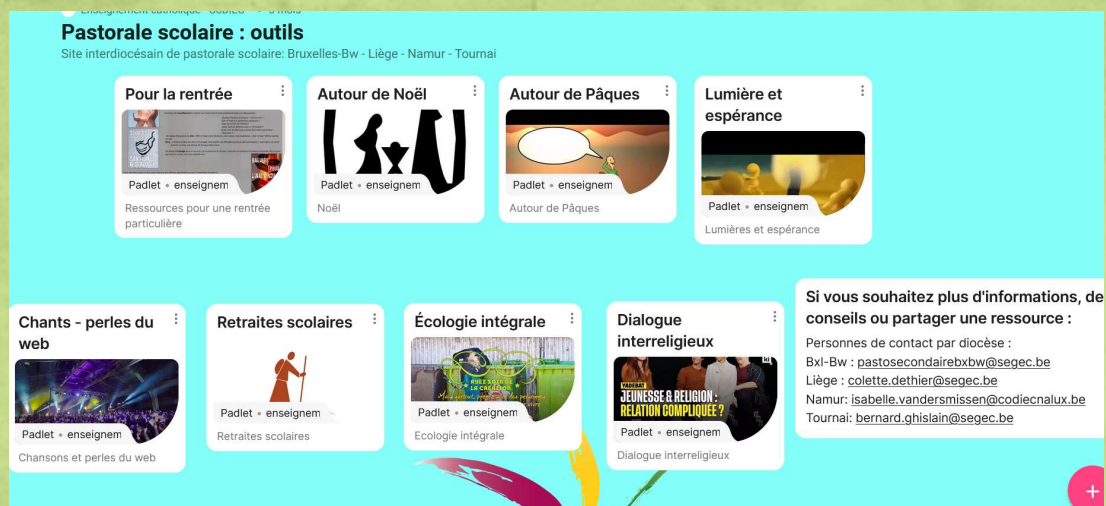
Enseignement catholique - SeGEC • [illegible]

Pastorale scolaire : outils
Site interdiocésain de pastorale scolaire: Bruxelles-Bw - Liège - Namur - Tournai

Pour la rentrée
Padlet • enseignem
Ressources pour une rentrée particulière

Autour de Noël
Padlet • enseignem
Noël

Autour de Pâques
Padlet • enseignem
Autour de Pâques

Lumière et espérance
Padlet • enseignem
Lumières et espérance

Chants - perles du web
Padlet • enseignem
Chansons et perles du web

Retraites scolaires
Padlet • enseignem
Retraites scolaires

Écologie intégrale
Padlet • enseignem
Ecologie intégrale

Dialogue interreligieux
JEUNESSE & RELIGION : RELATION COMPLIQUÉE ?
Padlet • enseignem
Dialogue interreligieux

Si vous souhaitez plus d'informations, de conseils ou partager une ressource :
Personnes de contact par diocèse :
Bxl-Bw : pastosecondairebxbw@segec.be
Liège : colette.dethier@segec.be
Namur: isabelle.vandersmissen@codiecnalux.be
Tournai: bernard.ghislain@segec.be

+